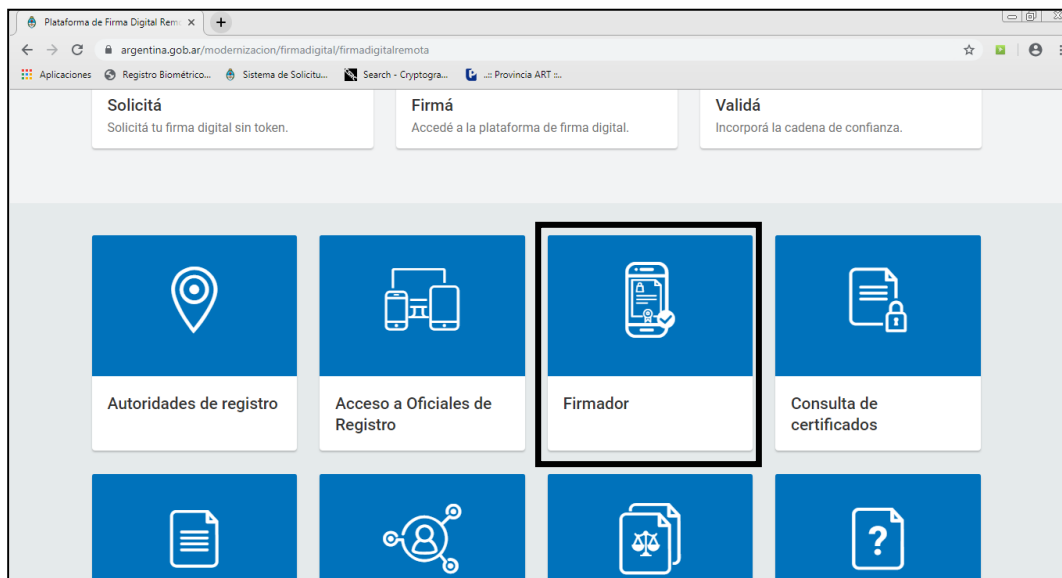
Plataforma de Firma Digital Rem ×

argentina.gob.ar/modernizacion/firmadigital/firmadigitalremota

Aplicaciones Registro Biométrico... Sistema de Solicitu... Search - Cryptogra... .:: Provincia ART ::.

Solicitá
Solicitá tu firma digital sin token.

Firmá
Accedé a la plataforma de firma digital.

Validá
Incorporá la cadena de confianza.

Autoridades de registro

Acceso a Oficiales de Registro

Firmador

Consulta de certificados